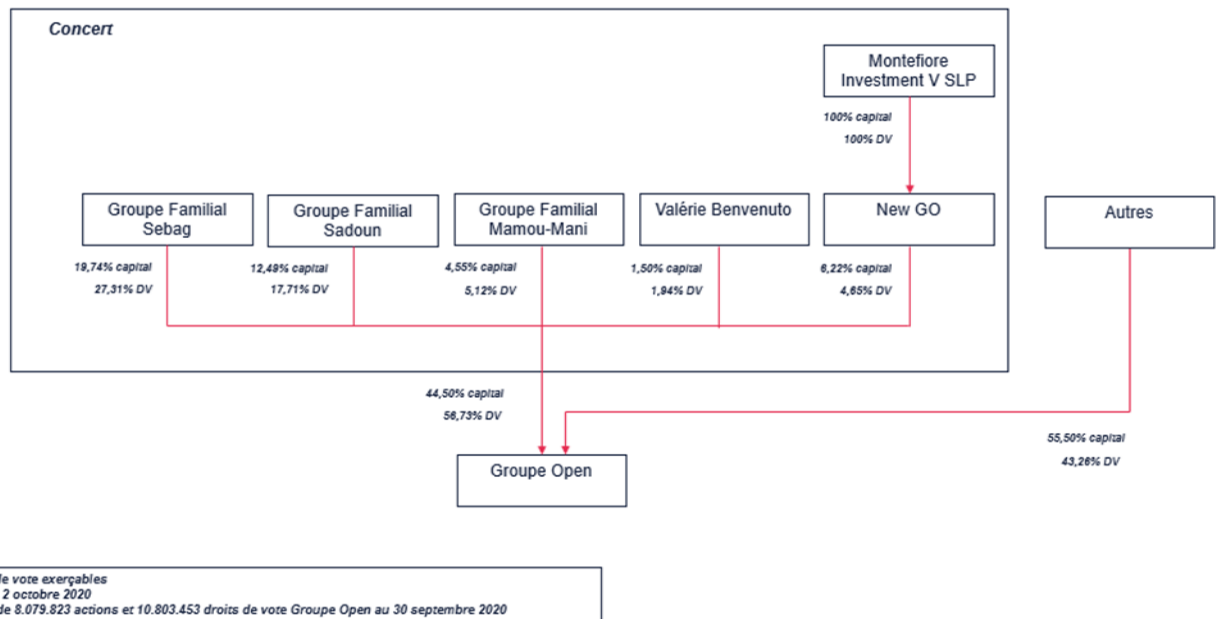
Concert

Montefiore Investment V SLP

100% capital
100% DV

Groupe Familial Sebag

Groupe Familial Sadoun

Groupe Familial Mamou-Mani

Valérie Benvenuto

New GO

Autres

19,74% capital
27,31% DV

12,48% capital
17,71% DV

4,55% capital
5,12% DV

1,50% capital
1,94% DV

6,22% capital
4,65% DV

44,50% capital
56,73% DV

55,50% capital
43,26% DV

Groupe Open

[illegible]e vote exerçables
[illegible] 2 octobre 2020
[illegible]de 8.079.823 actions et 10.803.453 droits de vote Groupe Open au 30 septembre 2020